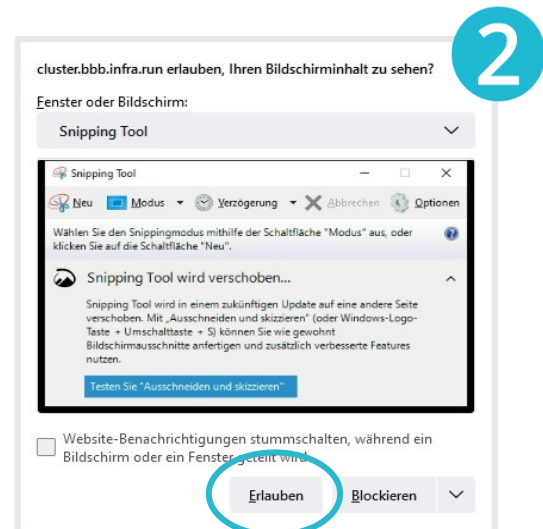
2

cluster.bbb.infra.run erlauben, Ihren Bildschirminhalt zu sehen?

Fenster oder Bildschirm:

Snipping Tool

Snipping Tool

Neu Modus Verzögerung Abbrechen Optionen

Wählen Sie den Snippingmodus mithilfe der Schaltfläche "Modus" aus, oder klicken Sie auf die Schaltfläche "Neu".

Snipping Tool wird verschoben...

Snipping Tool wird in einem zukünftigen Update auf eine andere Seite verschoben. Mit „Ausschneiden und skizzieren" (oder Windows-Logo-Taste + Umschalttaste + S) können Sie wie gewohnt Bildschirmausschnitte anfertigen und zusätzlich verbesserte Features nutzen.

Testen Sie "Ausschneiden und skizzieren"

Website-Benachrichtigungen stummschalten, während ein Bildschirm oder ein Fenster geteilt wird

Erlauben

Blockieren